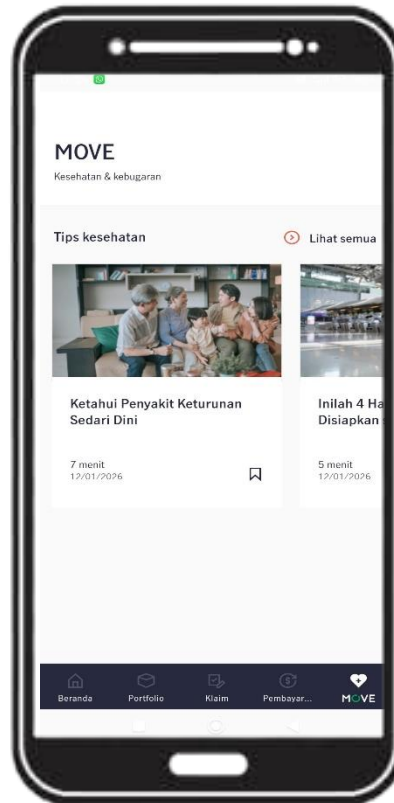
MOVE

Kesehatan & kebugaran

Tips kesehatan

Lihat semua

Ketahui Penyakit Keturunan Sedari Dini

7 menit
12/01/2026

Inilah 4 Ha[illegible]
Disiapkan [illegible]

5 menit
12/01/2026

Beranda Portfolio Klaim Pembayar... MOVE